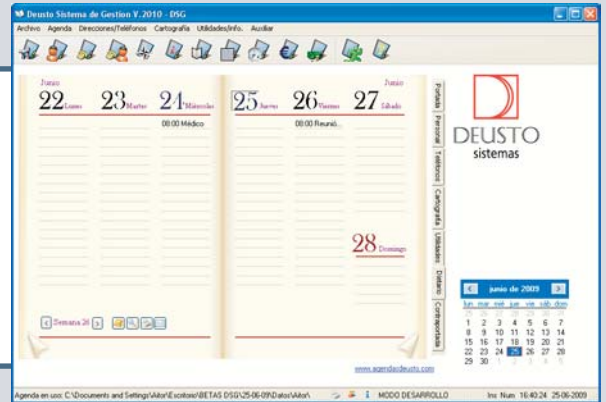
Deusto Sistema de Gestion V.2010 - DSG

Archivo Agenda Direcciones/Teléfonos Cartografía Utilidades/Info. Auxiliar

Junio
22 Lunes
23 Martes
24 Miércoles
08:00 Médico

25 Jueves
26 Viernes
08:00 Reunió...
Junio
27 Sábado

28 Domingo

Semana 26

www.agendadeusto.com

Portada
Personal
Teléfonos
Cartografía
Utilidades
Diatario
Contraportada

DEUSTO
sistemas

junio de 2009

| lun | mar | mié | jue | vie | sáb | dom |
|---|---|---|---|---|---|---|
| 1 | 2 | 3 | 4 | 5 | 6 | 7 |
| 8 | 9 | 10 | 11 | 12 | 13 | 14 |
| 15 | 16 | 17 | 18 | 19 | 20 | 21 |
| 22 | 23 | 24 | 25 | 26 | 27 | 28 |
| 29 | 30 | 1 | 2 | 3 | 4 | 5 |

Agenda en uso: C:\Documents and Settings\Aitor\Escritorio\BETAS DSG\25-06-09\Datos\Aitor\  MODO DESARROLLO  Ins Num 16:40:24 25-06-2009